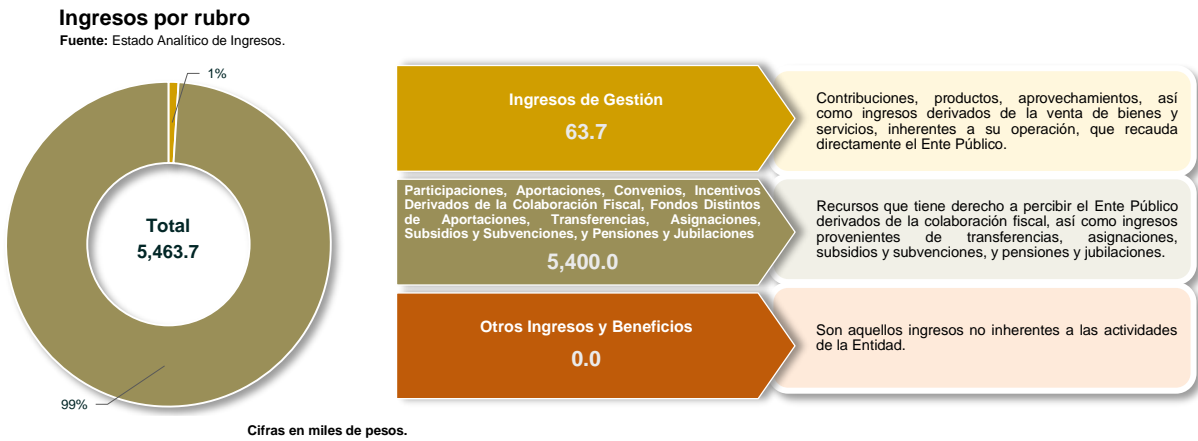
Ingresos por rubro

**Fuente:** Estado Analítico de Ingresos.

1%

Total
5,463.7

99%

Ingresos de Gestión
63.7

Contribuciones, productos, aprovechamientos, así como ingresos derivados de la venta de bienes y servicios, inherentes a su operación, que recauda directamente el Ente Público.

Participaciones, Aportaciones, Convenios, Incentivos Derivados de la Colaboración Fiscal, Fondos Distintos de Aportaciones, Transferencias, Asignaciones, Subsidios y Subvenciones, y Pensiones y Jubilaciones
5,400.0

Recursos que tiene derecho a percibir el Ente Público derivados de la colaboración fiscal, así como ingresos provenientes de transferencias, asignaciones, subsidios y subvenciones, y pensiones y jubilaciones.

Otros Ingresos y Beneficios
0.0

Son aquellos ingresos no inherentes a las actividades de la Entidad.

Cifras en miles de pesos.